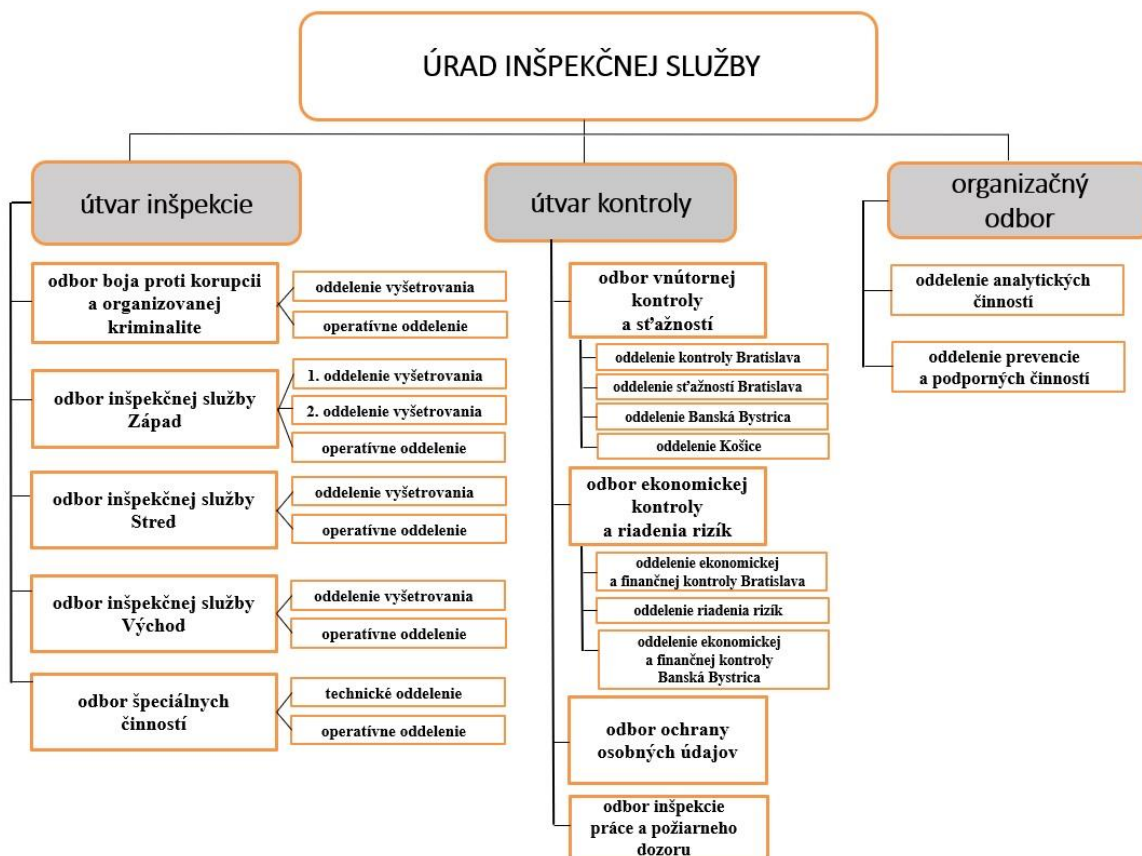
ÚRAD INŠPEKČNEJ SLUŽBY

útvar inšpekcie

odbor boja proti korupcii a organizovanej kriminalite

oddelenie vyšetrovania

operatívne oddelenie

odbor inšpekčnej služby Západ

1. oddelenie vyšetrovania

2. oddelenie vyšetrovania

operatívne oddelenie

odbor inšpekčnej služby Stred

oddelenie vyšetrovania

operatívne oddelenie

odbor inšpekčnej služby Východ

oddelenie vyšetrovania

operatívne oddelenie

odbor špeciálnych činností

technické oddelenie

operatívne oddelenie

útvar kontroly

odbor vnútornej kontroly a sťažností

oddelenie kontroly Bratislava

oddelenie sťažností Bratislava

oddelenie Banská Bystrica

oddelenie Košice

odbor ekonomickej kontroly a riadenia rizík

oddelenie ekonomickej a finančnej kontroly Bratislava

oddelenie riadenia rizík

oddelenie ekonomickej a finančnej kontroly Banská Bystrica

odbor ochrany osobných údajov

odbor inšpekcie práce a požiarneho dozoru

organizačný odbor

oddelenie analytických činností

oddelenie prevencie a podporných činností